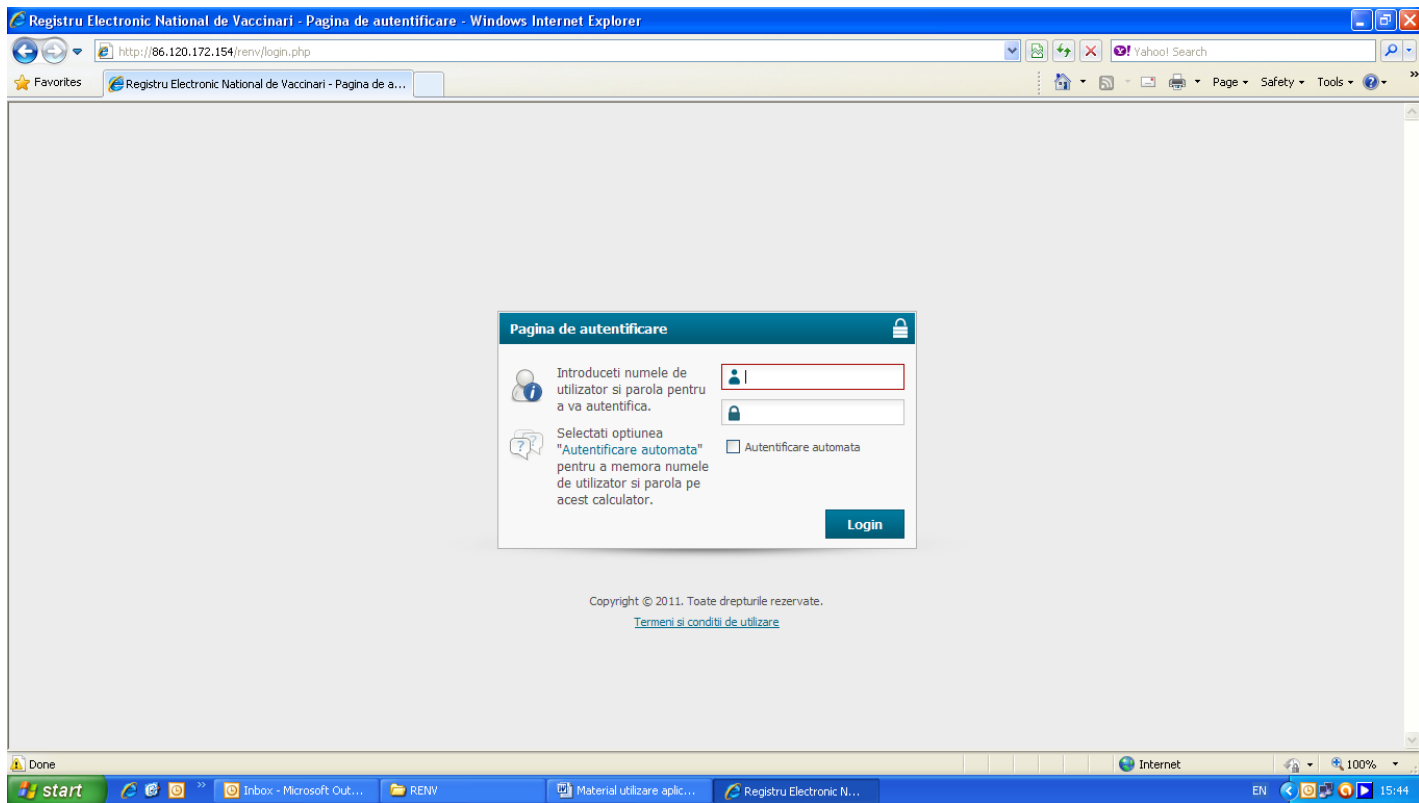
Registru Electronic National de Vaccinari - Pagina de autentificare - Windows Internet Explorer

http://86.120.172.154/renv/login.php

Yahoo! Search

Favorites

Registru Electronic National de Vaccinari - Pagina de a...

Page ▾ Safety ▾ Tools ▾

Pagina de autentificare

Introduceti numele de utilizator si parola pentru a va autentifica.

Selectati optiunea "Autentificare automata" pentru a memora numele de utilizator si parola pe acest calculator.

Autentificare automata

Login

Copyright © 2011. Toate drepturile rezervate.

Termeni si conditii de utilizare

Done

Internet

100%

start

Inbox - Microsoft Out...

RENV

Material utilizare aplic...

Registru Electronic N...

EN

15:44